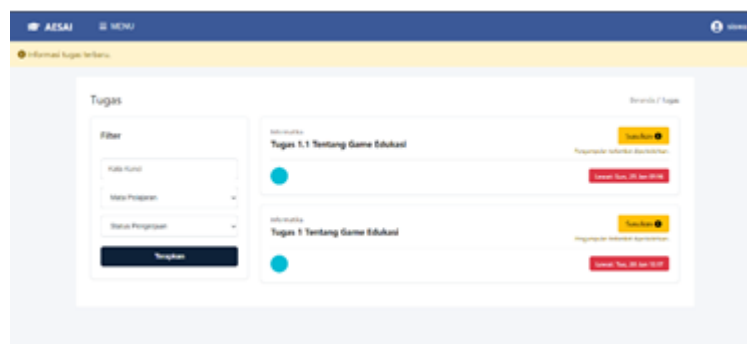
AESAI ☰ MENU

Informasi tugas terbaru

Tugas

Beranda / Tugas

Filter

Kata Kunci

Mata Pelajaran

Status Pengerjaan

Terapkan

Informatika
Tugas 1.1 Tentang Game Edukasi

Tutorikan

Pengumpulan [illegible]

Lewat: Sen, 29 Jan 09:06

Informatika
Tugas 1 Tentang Game Edukasi

Tutorikan

Pengumpulan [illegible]

Lewat: Sen, 29 Jan 13:37